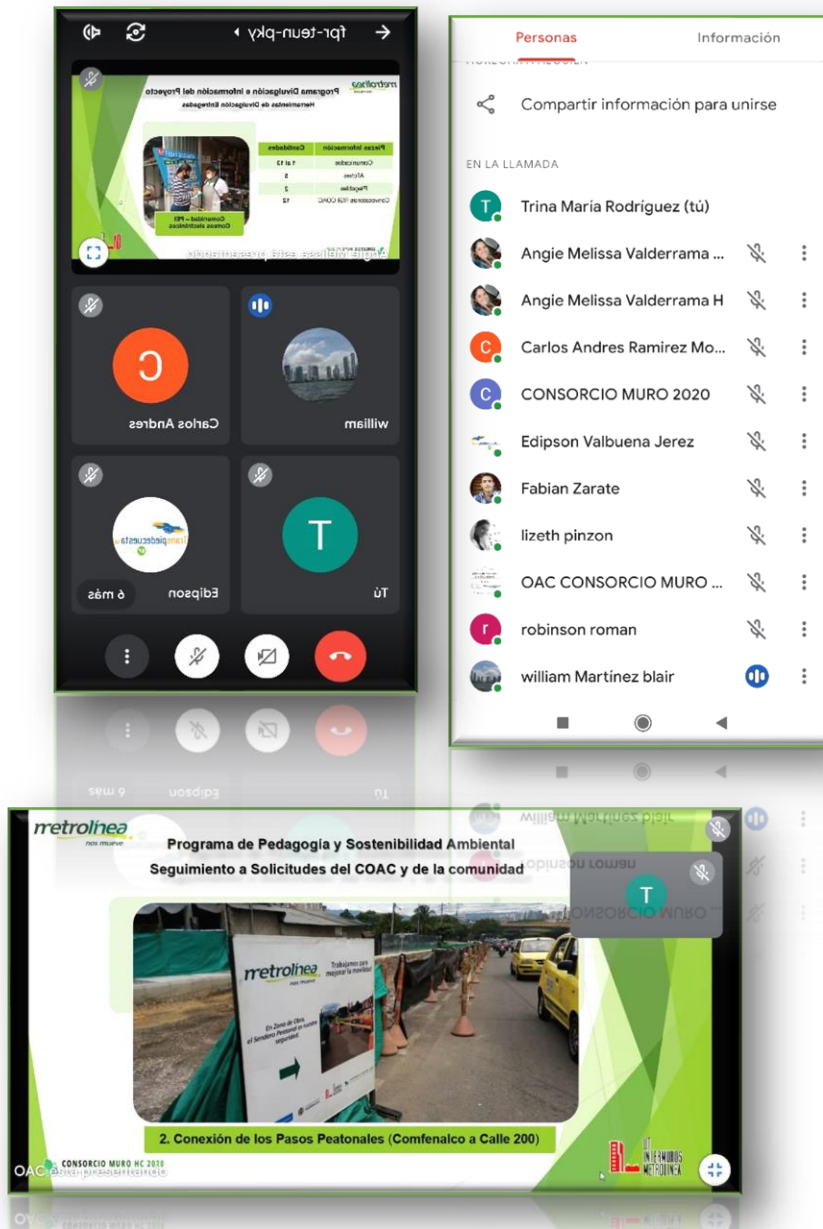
fpr-teun-pky

metrolínea
Programa Divulgación e Información del Proyecto
Herramientas de Divulgación Entregadas

| Piezas Información | Cantidades |
|---|---|
| Comunicados | 1 al 13 |
| Afiches | 5 |
| Plegables | 2 |
| Convocatorias PEB COAC | 12 |

Comunidad – PEB
Correos electrónicos

Angie Melissa está presentando

C
Carlos Andres

william

Edipson
6 más

T
Tú

Personas
Información

Compartir información para unirse

EN LA LLAMADA

Trina Maria Rodríguez (tú)
Angie Melissa Valderrama ...
Angie Melissa Valderrama H
Carlos Andres Ramirez Mo...
CONSORCIO MURO 2020
Edipson Valbuena Jerez
Fabian Zarate
lizeth pinzon
OAC CONSORCIO MURO ...
robinson roman
william Martínez blair

metrolínea
nos mueve
Programa de Pedagogía y Sostenibilidad Ambiental
Seguimiento a Solicitudes del COAC y de la comunidad

metrolínea
Trabajamos para mejorar la movilidad
En Zona de Obra, el Sendero Peatonal es nuestra seguridad.

2. Conexión de los Pasos Peatonales (Comfenalco a Calle 200)

CONSORCIO MURO HC 2020
OAC

UT INTERAMIGOS METROLINEA

T